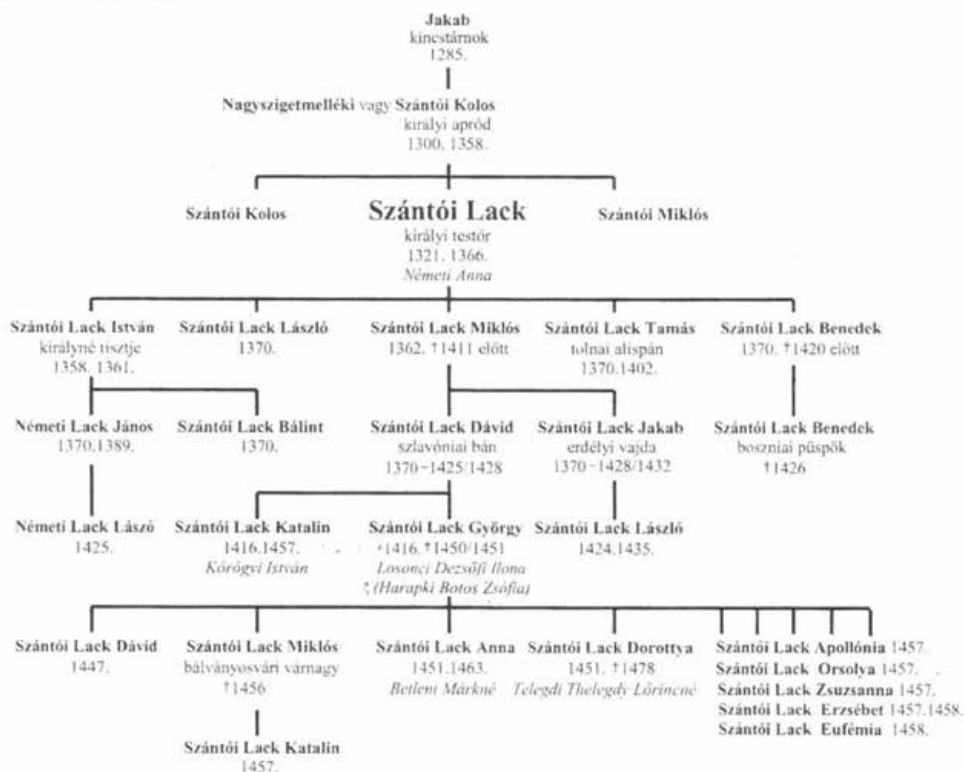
Jakab
kincstárnok
1285.

Nagyszigetmelléki vagy Szántói Kolos
királyi apród
1300. 1358.

Szántói Kolos

Szántói Lack
királyi testőr
1321. 1366.
Németi Anna

Szántói Miklós

Szántói Lack István
királyné tisztje
1358. 1361.

Szántói Lack László
1370.

Szántói Lack Miklós
1362. †1411 előtt

Szántói Lack Tamás
tolnai alispán
1370.1402.

Szántói Lack Benedek
1370. †1420 előtt

Németi Lack János
1370.1389.

Szántói Lack Bálint
1370.

Szántói Lack Dávid
szlavóniai bán
1370–1425/1428

Szántói Lack Jakab
erdélyi vajda
1370–1428/1432

Szántói Lack Benedek
boszniai püspök
†1426

Németi Lack Lászó
1425.

Szántói Lack Katalin
1416.1457.
Kórógyi István

Szántói Lack György
+1416. †1450/1451
Losonci Dezsőfi Ilona
? (Harapki Botos Zsófia)

Szántói Lack László
1424.1435.

Szántói Lack Dávid
1447.

Szántói Lack Miklós
bálványosvári várnagy
†1456

Szántói Lack Katalin
1457.

Szántói Lack Anna
1451.1463.
Betleni Márkné

Szántói Lack Dorottya
1451. †1478
Telegdi Thelegdy Lőrincné

Szántói Lack Apollónia 1457.
Szántói Lack Orsolya 1457.
Szántói Lack Zsuzsanna 1457.
Szántói Lack Erzsébet 1457.1458.
Szántói Lack Eufémia 1458.